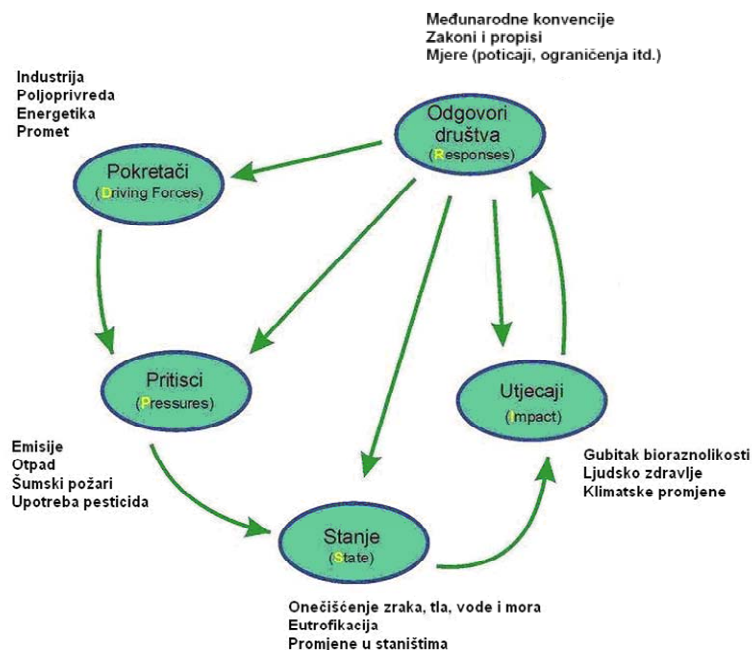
Međunarodne konvencije
Zakoni i propisi
Mjere (poticaji, ograničenja itd.)

Industrija
Poljoprivreda
Energetika
Promet

Odgovori društva
(Responses)

Pokretači
(Driving Forces)

Pritisci
(Pressures)

Utjecaji
(Impact)

Emisije
Otpad
Šumski požari
Upotreba pesticida

Gubitak bioraznolikosti
Ljudsko zdravlje
Klimatske promjene

Stanje
(State)

Onečišćenje zraka, tla, vode i mora
Eutrofikacija
Promjene u staništima